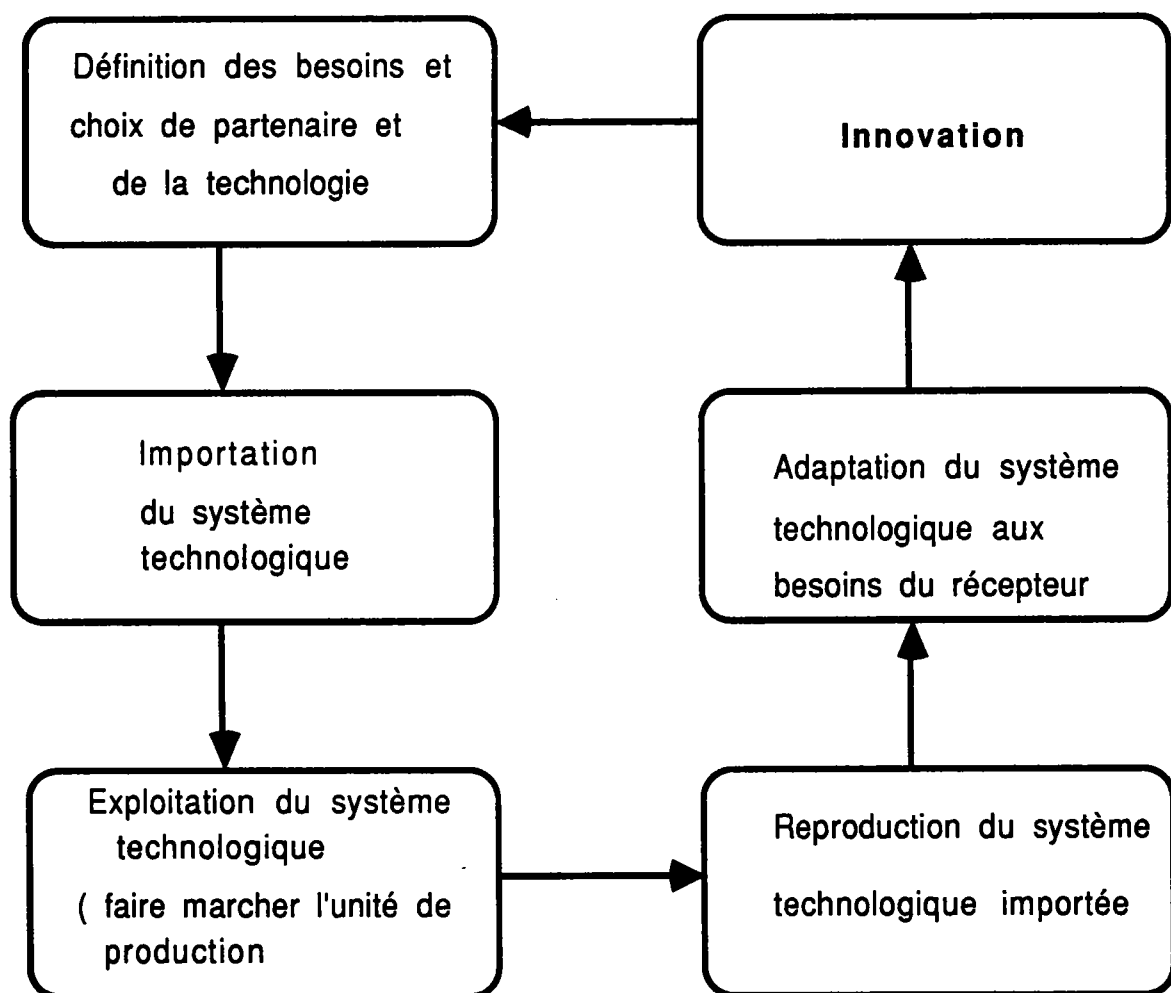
Définition des besoins et choix de partenaire et de la technologie

Innovation

Importation du système technologique

Adaptation du système technologique aux besoins du récepteur

Exploitation du système technologique ( faire marcher l'unité de production

Reproduction du système technologique importée